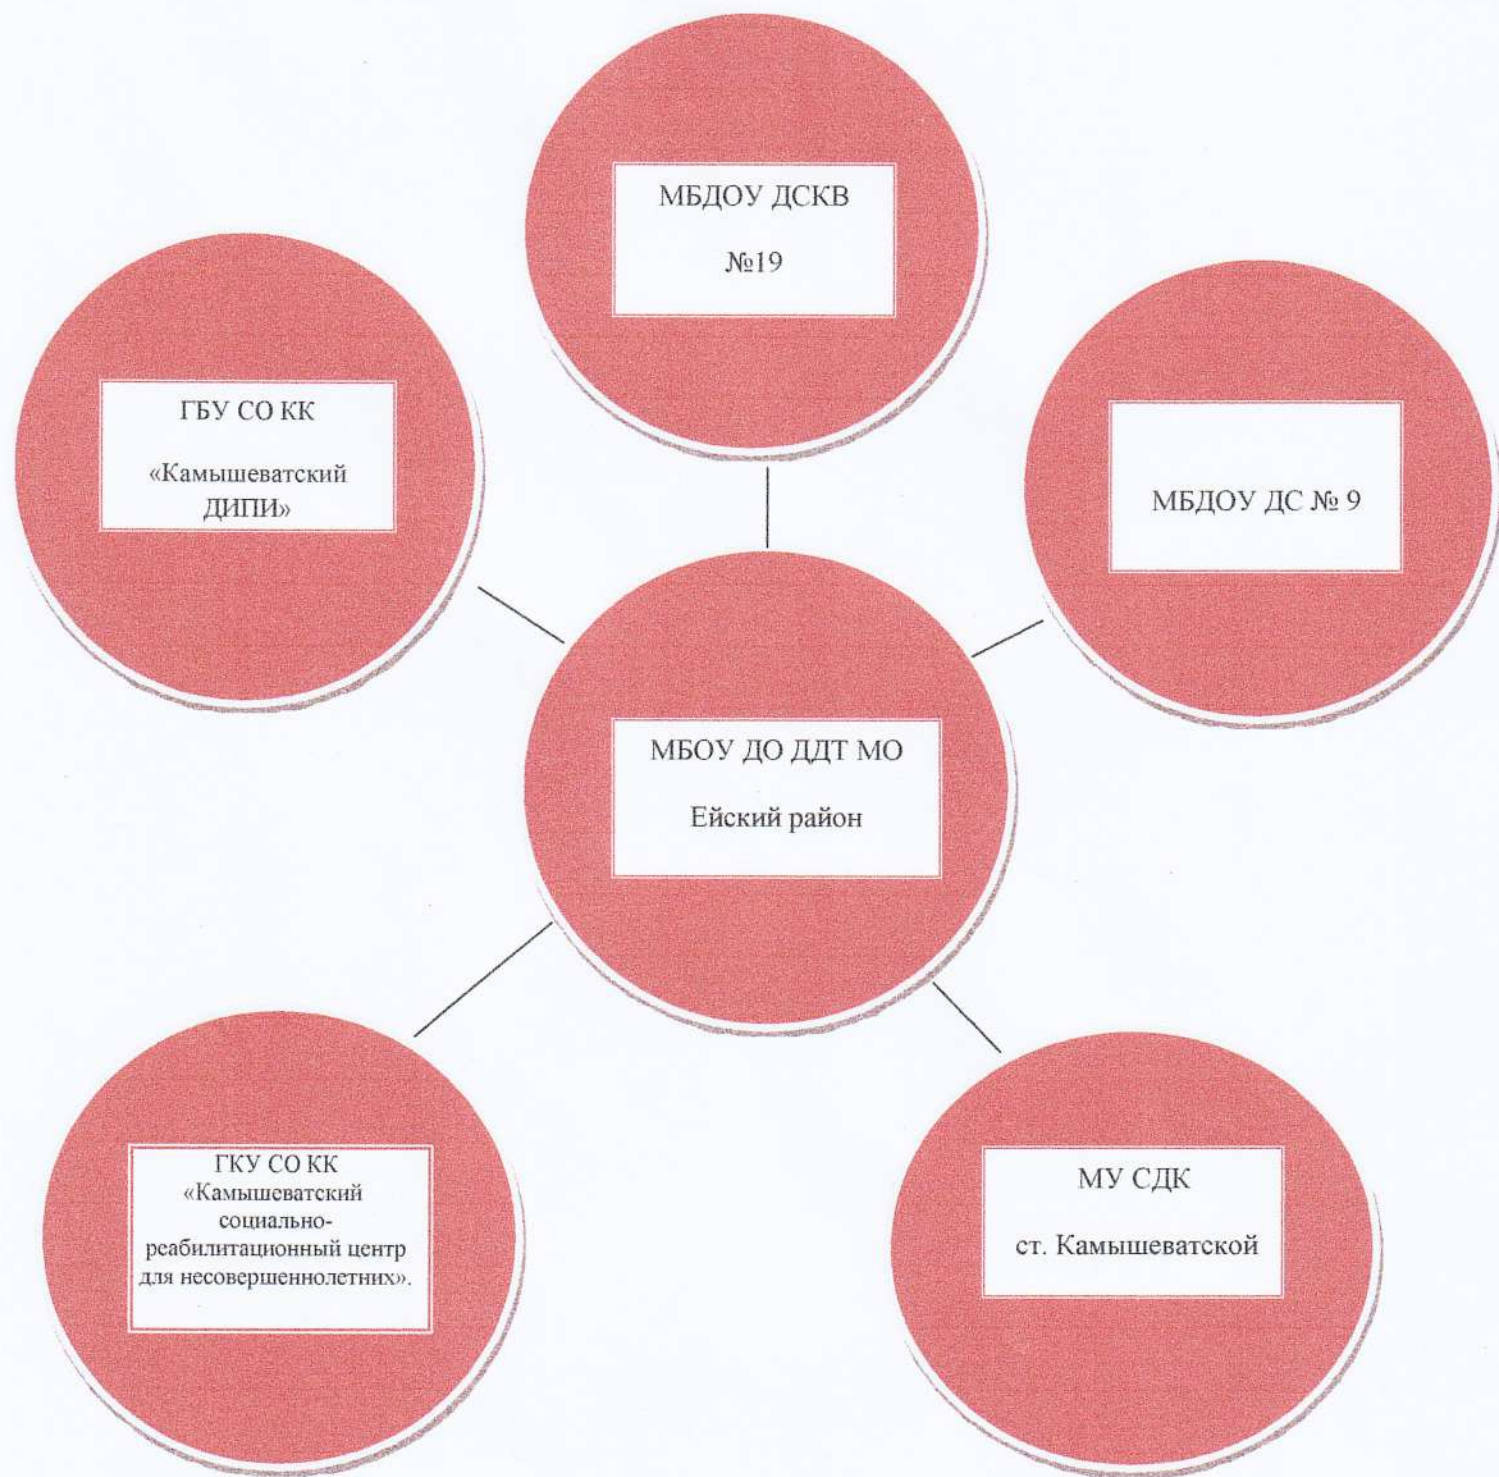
МБДОУ ДСКВ

№19

ГБУ СО КК

«Камышеватский ДИПИ»

МБДОУ ДС № 9

МБОУ ДО ДДТ МО

Ейский район

ГКУ СО КК «Камышеватский социально-реабилитационный центр для несовершеннолетних».

МУ СДК

ст. Камышеватской